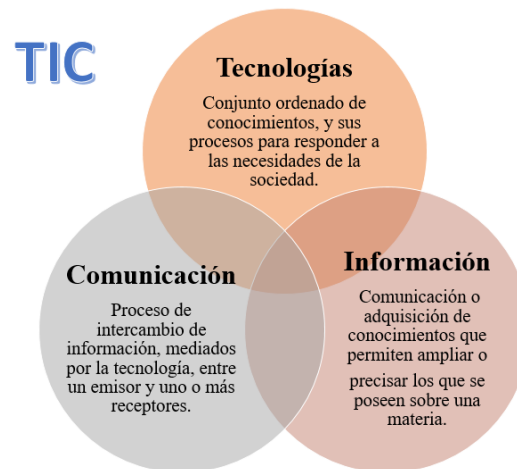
TIC

Tecnologías

Conjunto ordenado de conocimientos, y sus procesos para responder a las necesidades de la sociedad.

Comunicación

Proceso de intercambio de información, mediados por la tecnología, entre un emisor y uno o más receptores.

Información

Comunicación o adquisición de conocimientos que permiten ampliar o precisar los que se poseen sobre una materia.